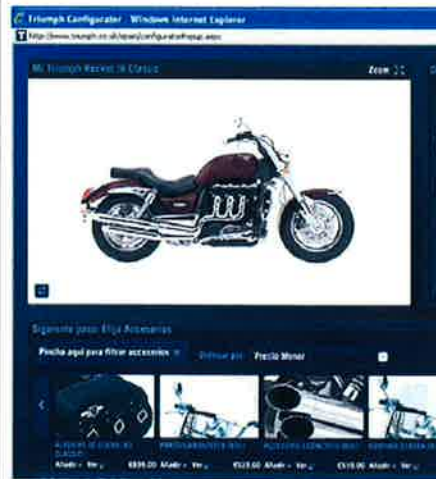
Triumph Configurator - Windows Internet Explorer

http://www.triumph.co.uk/spain/configuratorpopup.aspx

Mi Triumph Rocket III Classic

Zoom

Siguiente paso: Elija Accesorios

Pincha aquí para filtrar accesorios

Ordenar por

Precio Menor

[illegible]

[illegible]

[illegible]

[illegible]

Añadir - Ver

€836.00 Añadir - Ver

€523.00 Añadir - Ver

€518.00 Añadir - Ver